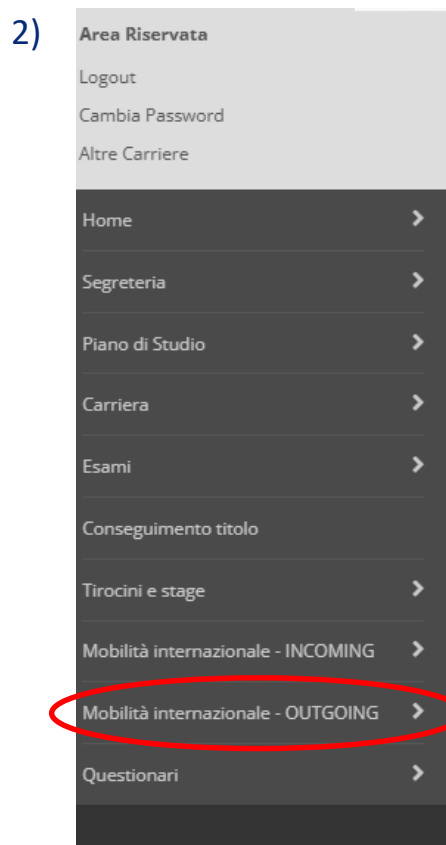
2)

Area Riservata

Logout

Cambia Password

Altre Carriere

Home

Segreteria

Piano di Studio

Carriera

Esami

Conseguimento titolo

Tirocini e stage

Mobilità internazionale - INCOMING

Mobilità internazionale - OUTGOING

Questionari